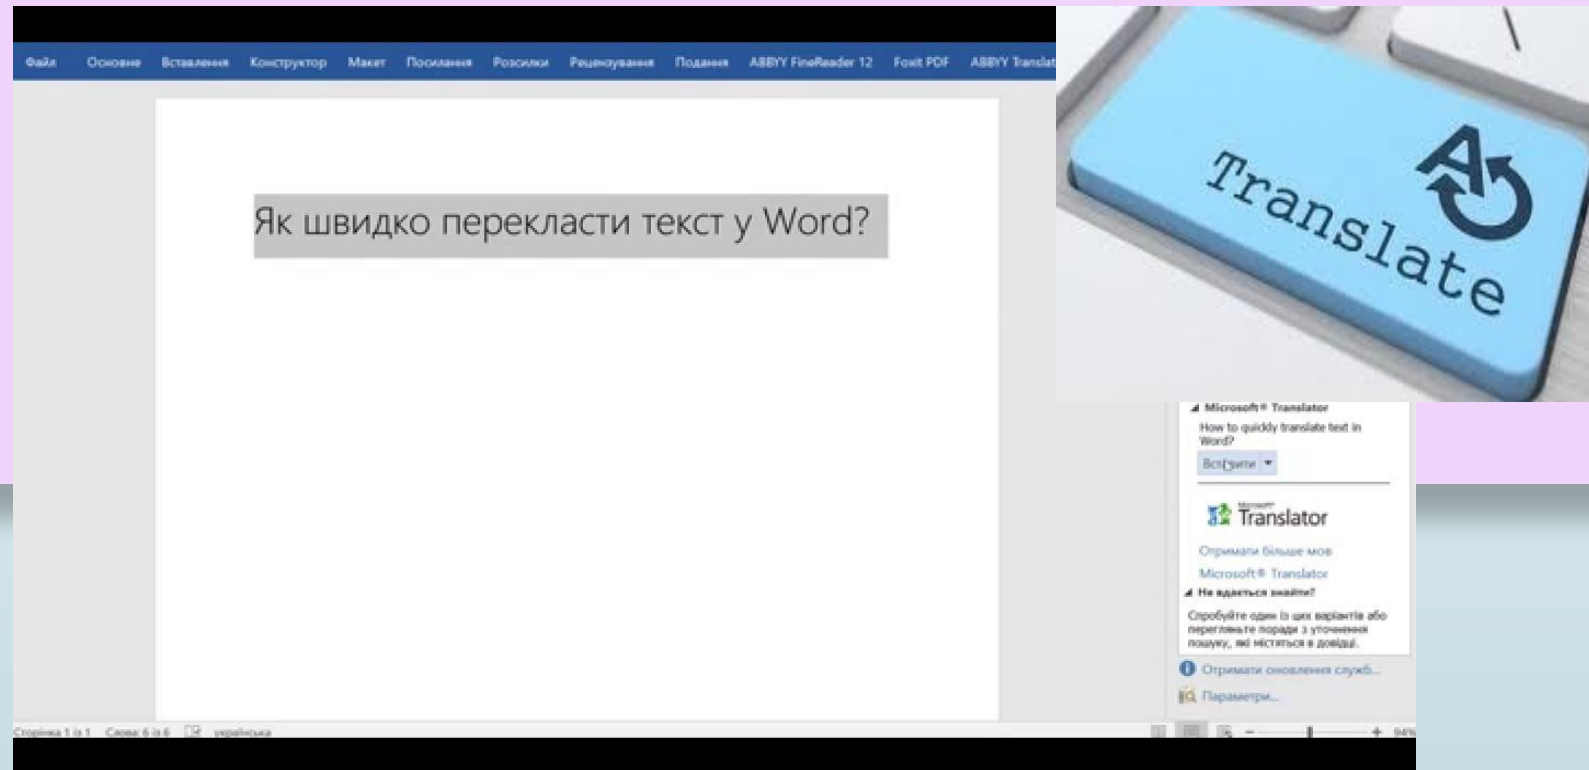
Файл Основне Вставлення Конструктор Макет Посилання Розсилки Рецензування Подання ABBYY FineReader 12 Foxit PDF ABBYY Translat

Як швидко перекласти текст у Word?

Translate

Microsoft® Translator

How to quickly translate text in Word?

Вставити

Microsoft Translator

Отримати більше мов

Microsoft® Translator

Не вдається знайти?

Спробуйте один із цих варіантів або перегляньте поради з уточнення пошуку, які містяться в довідці.

Отримати оновлення служб...

Параметри...

Сторінка 1 із 1 Слова: 6 із 6 українська

94%